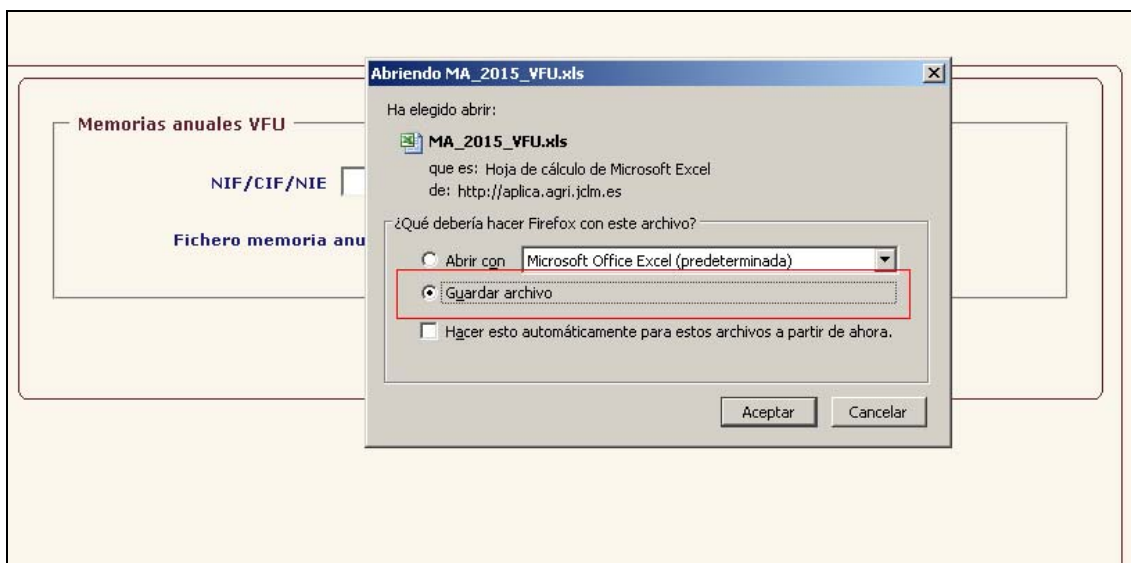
Memorias anuales VFU

NIF/CIF/NIE

Fichero memoria anu

Abriendo MA_2015_VFU.xls

Ha elegido abrir:

MA_2015_VFU.xls

que es: Hoja de cálculo de Microsoft Excel

de: http://aplica.agri.jclm.es

¿Qué debería hacer Firefox con este archivo?

Abrir con Microsoft Office Excel (predeterminada)

Guardar archivo

Hacer esto automáticamente para estos archivos a partir de ahora.

Aceptar Cancelar